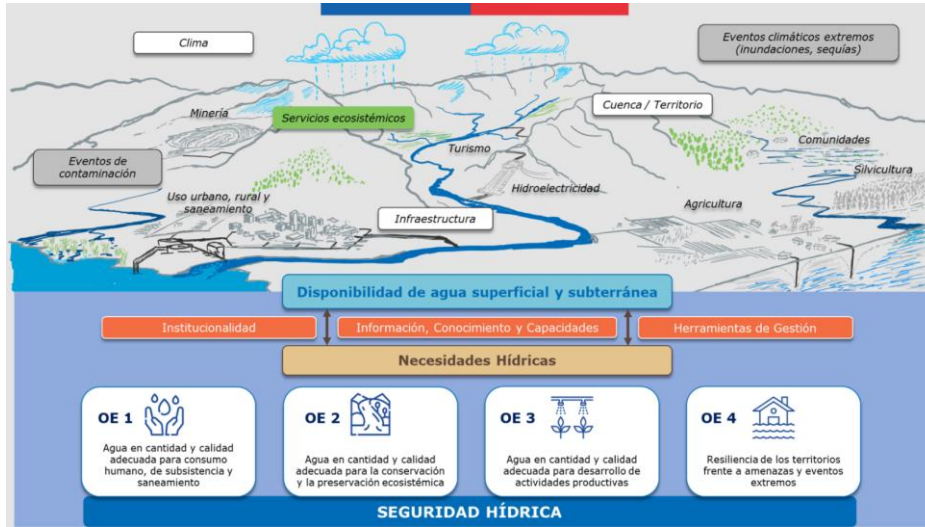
Clima

Eventos climáticos extremos (inundaciones, sequías)

Minería

Servicios ecosistémicos

Cuenca / Territorio

Comunidades

Eventos de contaminación

Turismo

Silvicultura

Hidroelectricidad

Uso urbano, rural y saneamiento

Agricultura

Infraestructura

Disponibilidad de agua superficial y subterránea

Institucionalidad

Información, Conocimiento y Capacidades

Herramientas de Gestión

Necesidades Hídricas

OE 1
Agua en cantidad y calidad adecuada para consumo humano, de subsistencia y saneamiento

OE 2
Agua en cantidad y calidad adecuada para la conservación y la preservación ecosistémica

OE 3
Agua en cantidad y calidad adecuada para desarrollo de actividades productivas

OE 4
Resiliencia de los territorios frente a amenazas y eventos extremos

SEGURIDAD HÍDRICA